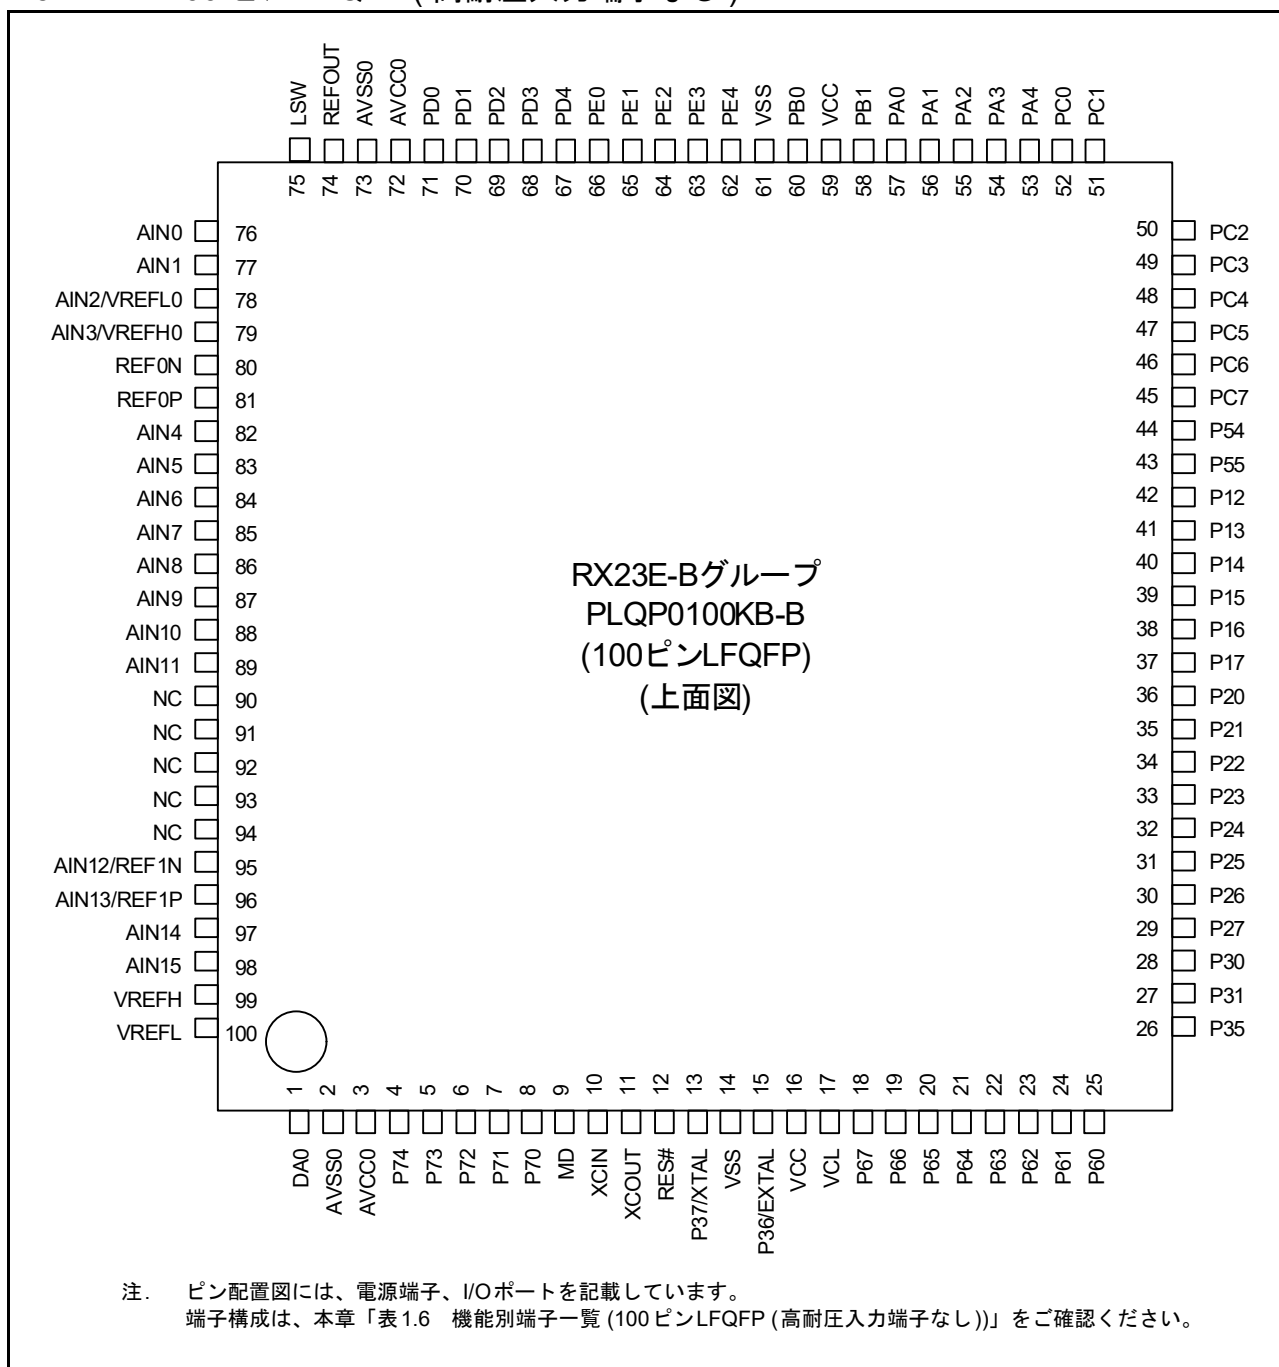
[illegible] (高耐圧入力端子なし)

LSW
REFOUT
AVSS0
AVCC0
PD0
PD1
PD2
PD3
PD4
PE0
PE1
PE2
PE3
PE4
VSS
PB0
VCC
PB1
PA0
PA1
PA2
PA3
PA4
PC0
PC1

75 74 73 72 71 70 69 68 67 66 65 64 63 62 61 60 59 58 57 56 55 54 53 52 51

AIN0 76
AIN1 77
AIN2/VREFL0 78
AIN3/VREFH0 79
REF0N 80
REF0P 81
AIN4 82
AIN5 83
AIN6 84
AIN7 85
AIN8 86
AIN9 87
AIN10 88
AIN11 89
NC 90
NC 91
NC 92
NC 93
NC 94
AIN12/REF1N 95
AIN13/REF1P 96
AIN14 97
AIN15 98
VREFH 99
VREFL 100

50 PC2
49 PC3
48 PC4
47 PC5
46 PC6
45 PC7
44 P54
43 P55
42 P12
41 P13
40 P14
39 P15
38 P16
37 P17
36 P20
35 P21
34 P22
33 P23
32 P24
31 P25
30 P26
29 P27
28 P30
27 P31
26 P35

RX23E-Bグループ
PLQP0100KB-B
(100ピンLFQFP)
(上面図)

1 2 3 4 5 6 7 8 9 10 11 12 13 14 15 16 17 18 19 20 21 22 23 24 25

DA0
AVSS0
AVCC0
P74
P73
P72
P71
P70
MD
XCIN
XCOUT
RES#
P37/XTAL
VSS
P36/EXTAL
VCC
VCL
P67
P66
P65
P64
P63
P62
P61
P60

注. ピン配置図には、電源端子、I/Oポートを記載しています。
端子構成は、本章「表1.6 機能別端子一覧 (100ピンLFQFP (高耐圧入力端子なし))」をご確認ください。